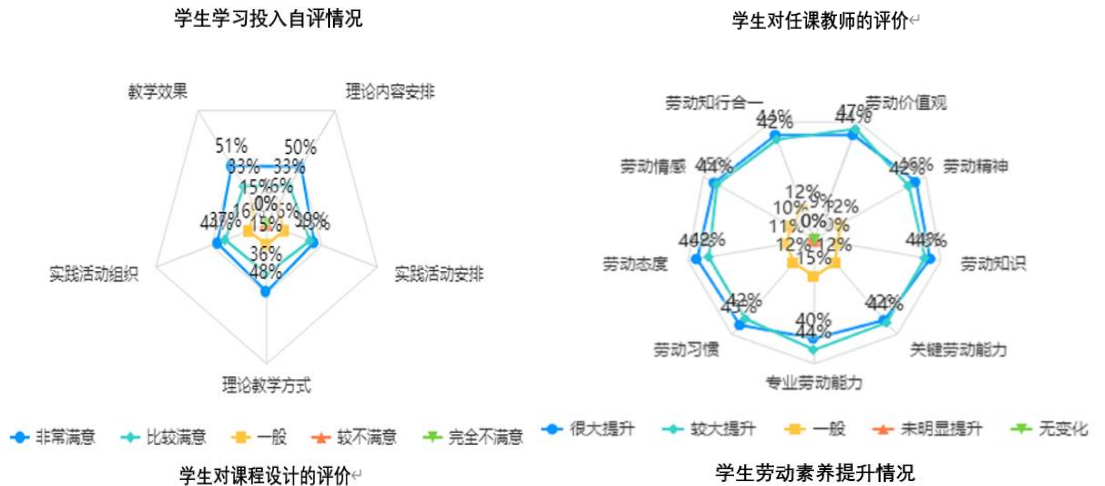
学生学习投入自评情况

教学效果
理论内容安排
实践活动安排
理论教学方式
实践活动组织
51%
50%
33%
33%
15%
16%
0%
3%
39%
43%
37%
16%
15%
36%
48%

非常满意 比较满意 一般 较不满意 完全不满意

学生对课程设计的评价

学生对任课教师的评价

劳动知行合一
劳动价值观
劳动精神
劳动知识
关键劳动能力
专业劳动能力
劳动习惯
劳动态度
劳动情感
44%
42%
47%
44%
46%
42%
44%
43%
42%
42%
40%
44%
42%
43%
44%
42%
45%
44%
12%
9%
12%
10%
11%
0%
12%
12%
15%

很大提升 较大提升 一般 未明显提升 无变化

学生劳动素养提升情况